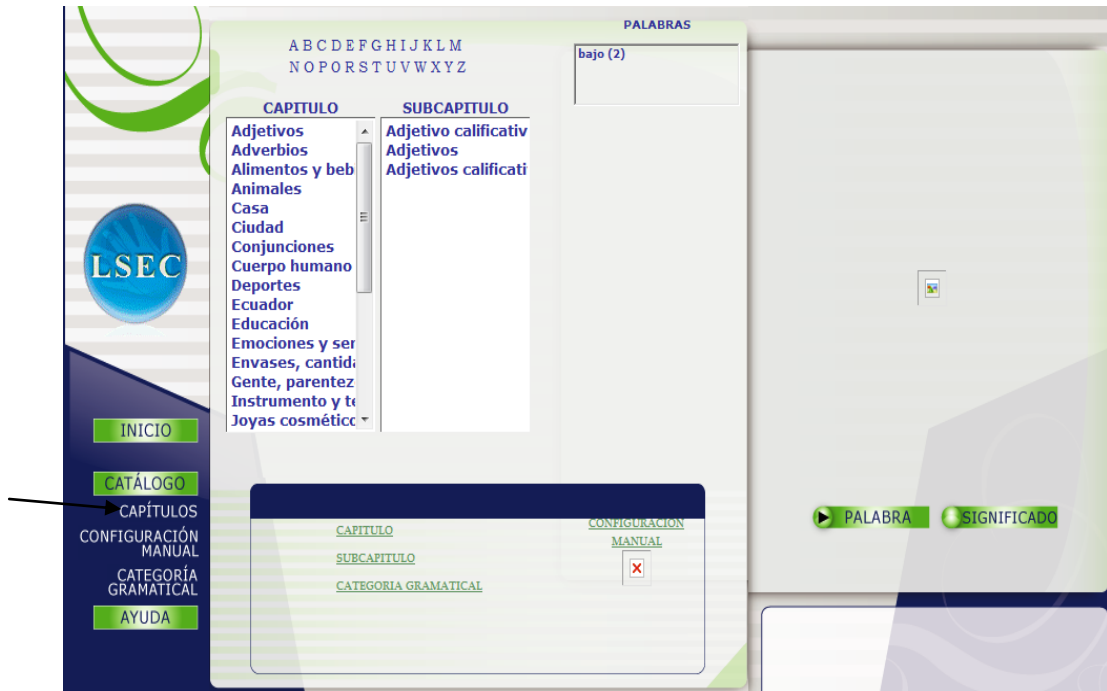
LSEC

A B C D E F G H I J K L M
N O P Q R S T U V W X Y Z

PALABRAS

bajo (2)

| CAPITULO | SUBCAPITULO |
|---|---|
| Adjetivos | Adjetivo calificativ |
| Adverbios | Adjetivos |
| Alimentos y beb | Adjetivos calificati |
| Animales | |
| Casa | |
| Ciudad | |
| Conjunciones | |
| Cuerpo humano | |
| Deportes | |
| Ecuador | |
| Educación | |
| Emociones y ser | |
| Envases, cantida | |
| Gente, parentez | |
| Instrumento y te | |
| Joyas cosmético | |

INICIO
CATÁLOGO
CAPÍTULOS
CONFIGURACIÓN MANUAL
CATEGORÍA GRAMATICAL
AYUDA

CAPITULO
SUBCAPITULO
CATEGORIA GRAMATICAL
CONFIGURACION MANUAL

PALABRA
SIGNIFICADO